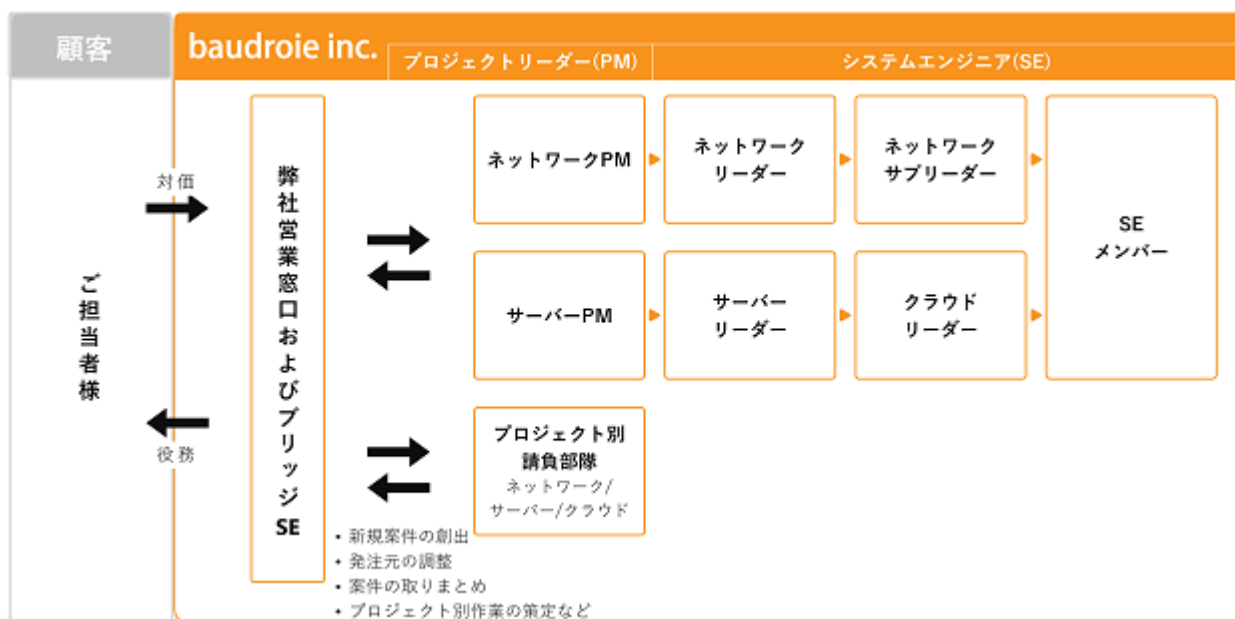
顧客

baudroie inc.

プロジェクトリーダー(PM)

システムエンジニア(SE)

ご担当者様

対価

役務

弊社営業窓口およびブリッジSE

ネットワークPM

ネットワークリーダー

ネットワークサブリーダー

SE メンバー

サーバーPM

サーバーリーダー

クラウドリーダー

プロジェクト別請負部隊
ネットワーク/サーバー/クラウド

• 新規案件の創出
• 発注元の調整
• 案件の取りまとめ
• プロジェクト別作業の策定など